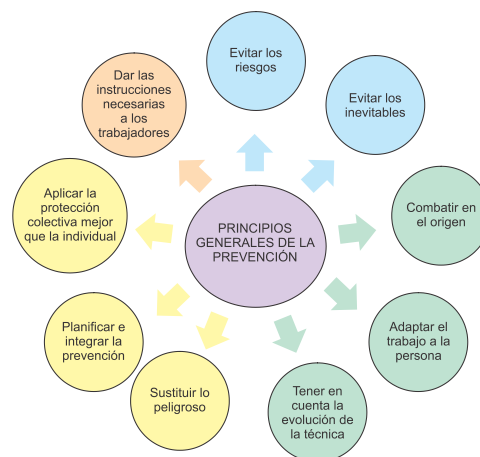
PRINCIPIOS GENERALES DE LA PREVENCIÓN

Evitar los riesgos

Evitar los inevitables

Combatir en el origen

Adaptar el trabajo a la persona

Tener en cuenta la evolución de la técnica

Sustituir lo peligroso

Planificar e integrar la prevención

Aplicar la protección colectiva mejor que la individual

Dar las instrucciones necesarias a los trabajadores